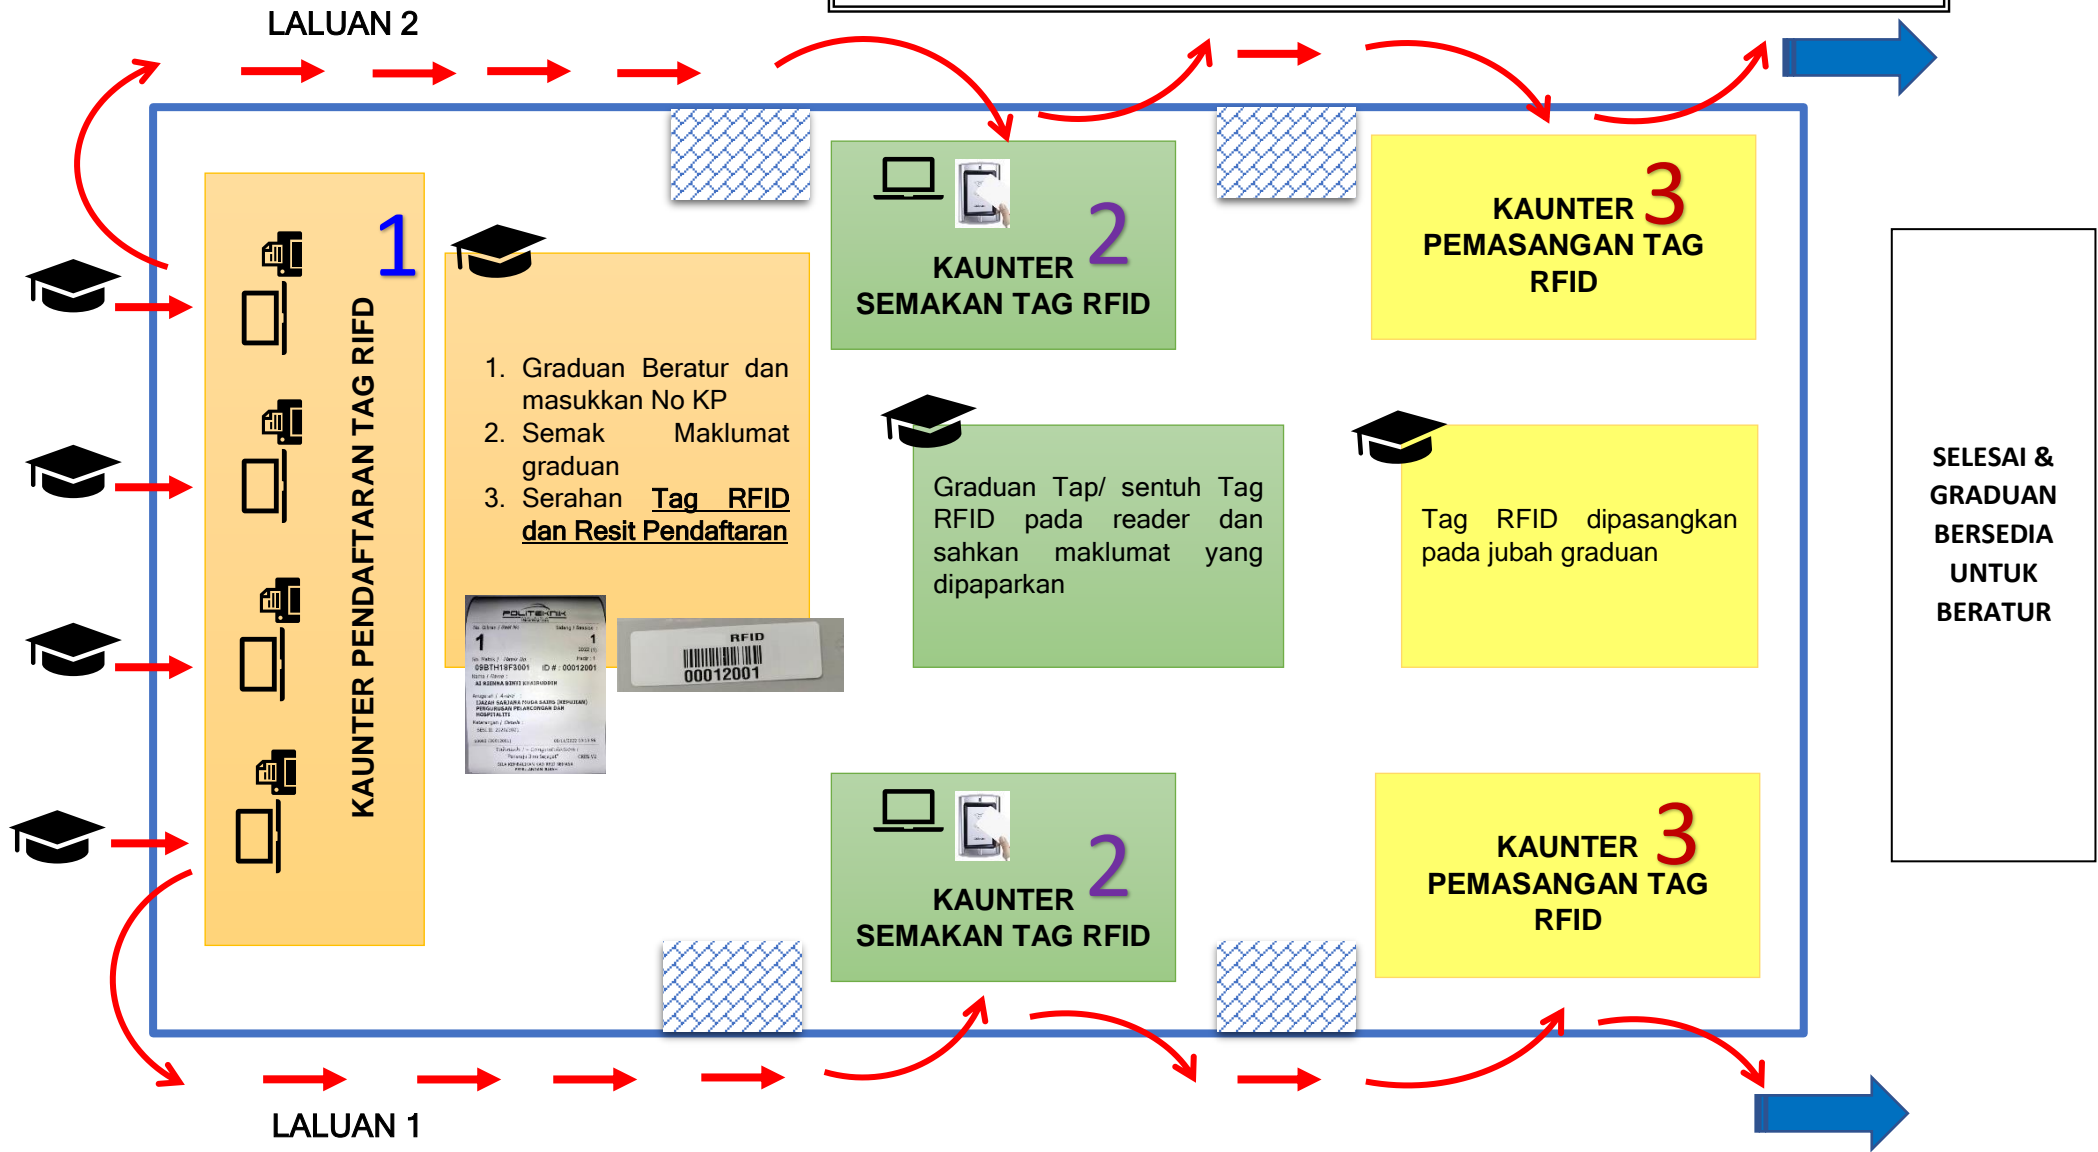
LALUAN 2

KAUNTER PENDAFTARAN TAG RIFD

1

1. Graduan Beratur dan masukkan No KP
2. Semak Maklumat graduan
3. Serahan Tag RFID dan Resit Pendaftaran

POLITEKNIK
1
1
09BTH18F3001
ID # 00012001

RFID
00012001

KAUNTER SEMAKAN TAG RFID

2

Graduan Tap/ sentuh Tag RFID pada reader dan sahkan maklumat yang dipaparkan

KAUNTER SEMAKAN TAG RFID

2

KAUNTER PEMASANGAN TAG RFID

3

Tag RFID dipasangkan pada jubah graduan

KAUNTER PEMASANGAN TAG RFID

3

SELESAI & GRADUAN BERSEDIA UNTUK BERATUR

LALUAN 1